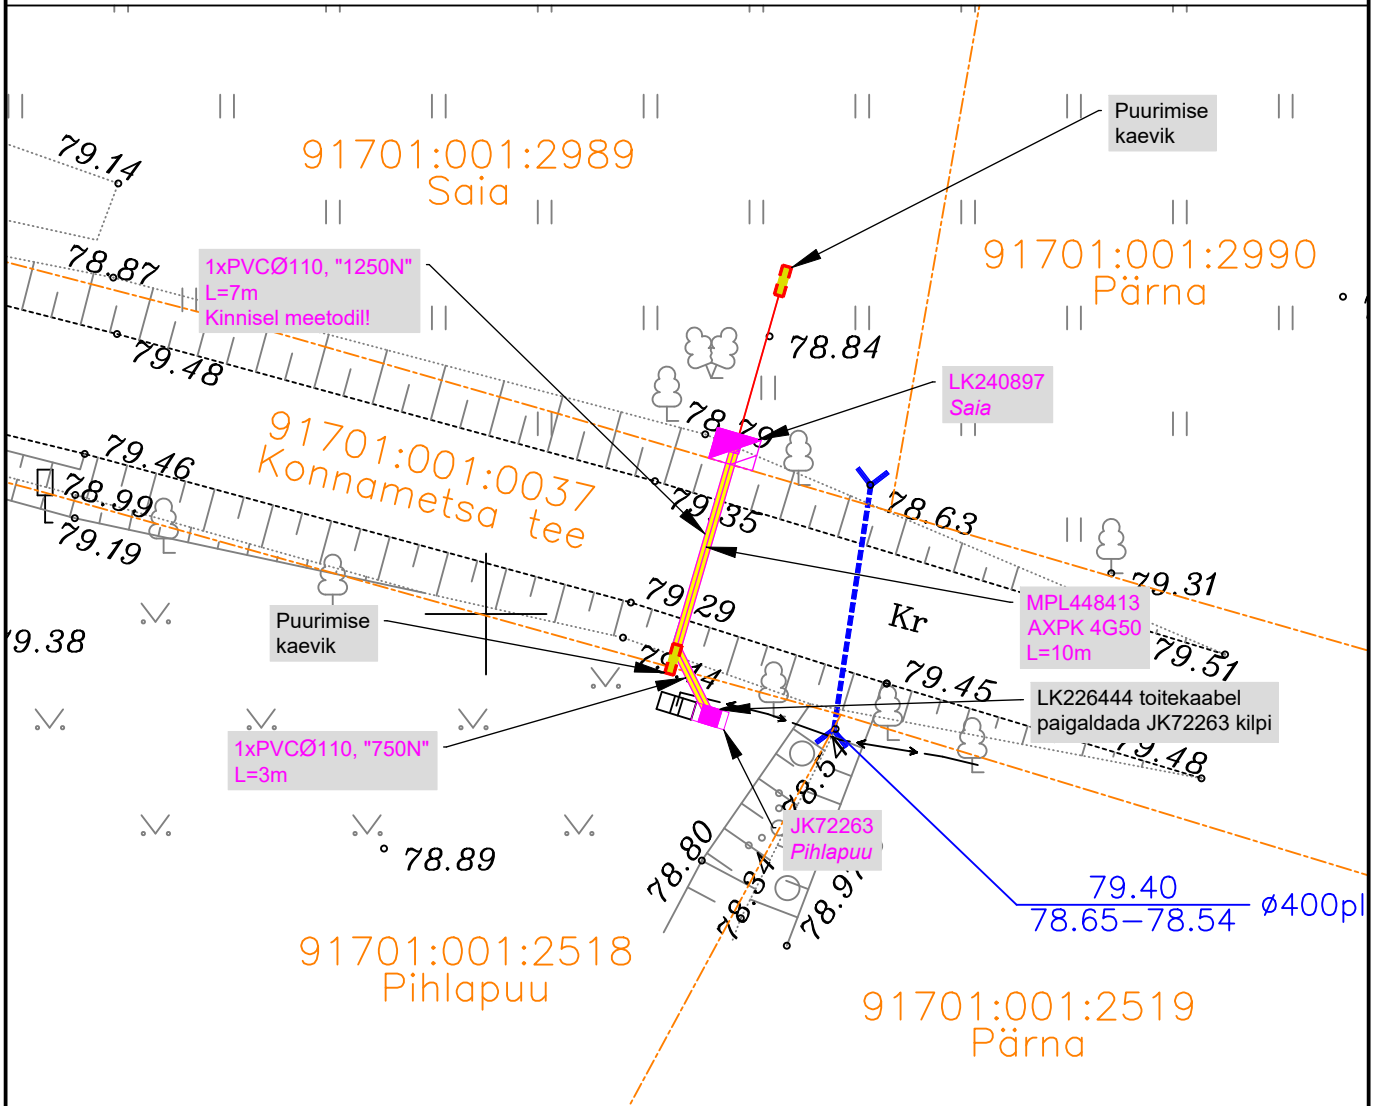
79.14

91701:001:2989
Saia

Puurimise kaevik

91701:001:2990
Pärna

78.87

1xPVCØ110, "1250N"
L=7m
Kinnisel meetodil!

78.84

79.48

LK240897
Saia

78.79

91701:001:0037
Konnametsa tee

79.46

78.99

79.35

78.63

79.19

79.31

MPL448413
AXPK 4G50
L=10m

79.29

Kr

79.51

79.38

Puurimise kaevik

79.14

79.45

LK226444 toitekaabel paigaldada JK72263 kilpi

79.48

1xPVCØ110, "750N"
L=3m

78.54

JK72263
Pihlapuu

78.80

78.89

78.34

78.9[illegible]

79.40
78.65–78.54
ø400pl

91701:001:2518
Pihlapuu

91701:001:2519
Pärna